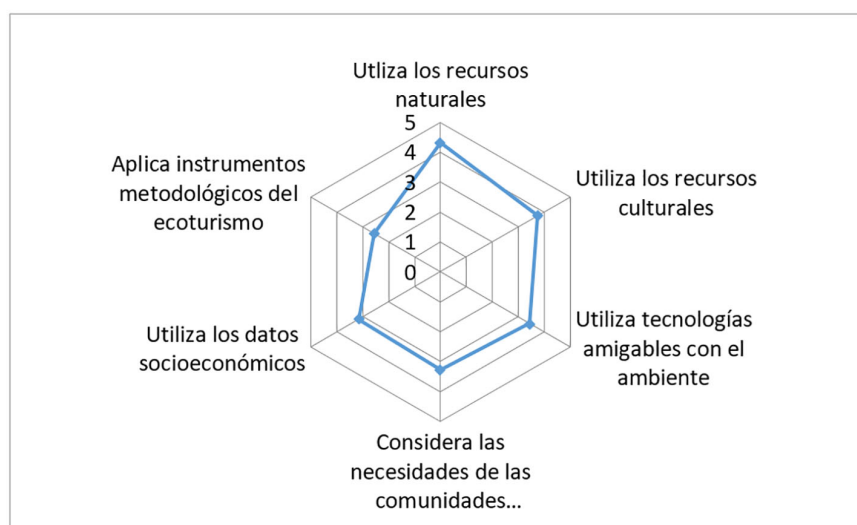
Utliza los recursos naturales

5
4
3
2
1
0

Utiliza los recursos culturales

Utiliza tecnologías amigables con el ambiente

Considera las necesidades de las comunidades...

Utiliza los datos socioeconómicos

Aplica instrumentos metodológicos del ecoturismo